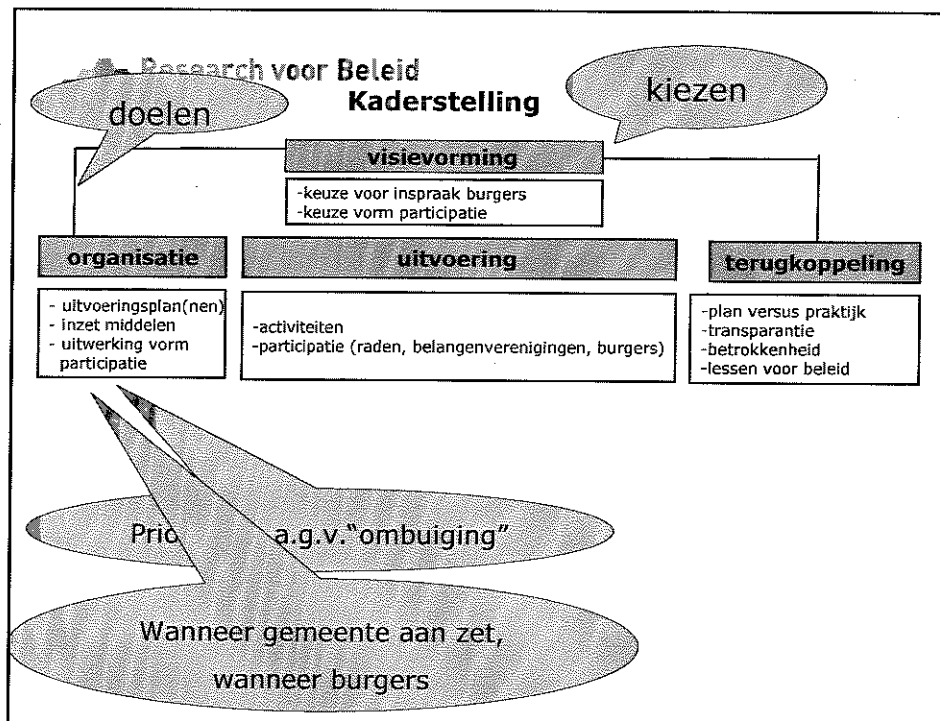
Research voor Beleid

Kaderstelling

doelen

kiezen

visievorming

-keuze voor inspraak burgers
-keuze vorm participatie

organisatie

uitvoering

terugkoppeling

- uitvoeringsplan(nen)
- inzet middelen
- uitwerking vorm participatie

-activiteiten
-participatie (raden, belangenverenigingen, burgers)

-plan versus praktijk
-transparantie
-betrokkenheid
-lessen voor beleid

Prio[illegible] a.g.v."ombuiging"

Wanneer gemeente aan zet,
wanneer burgers